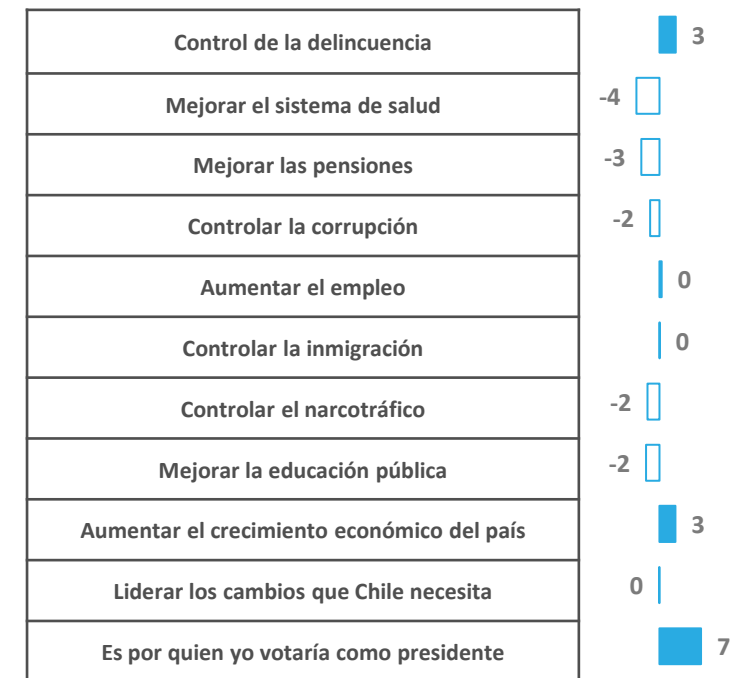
| | |
|---|---|
| Control de la delincuencia | 3 |
| Mejorar el sistema de salud | -4 |
| Mejorar las pensiones | -3 |
| Controlar la corrupción | -2 |
| Aumentar el empleo | 0 |
| Controlar la inmigración | 0 |
| Controlar el narcotráfico | -2 |
| Mejorar la educación pública | -2 |
| Aumentar el crecimiento económico del país | 3 |
| Liderar los cambios que Chile necesita | 0 |
| Es por quien yo votaría como presidente | 7 |